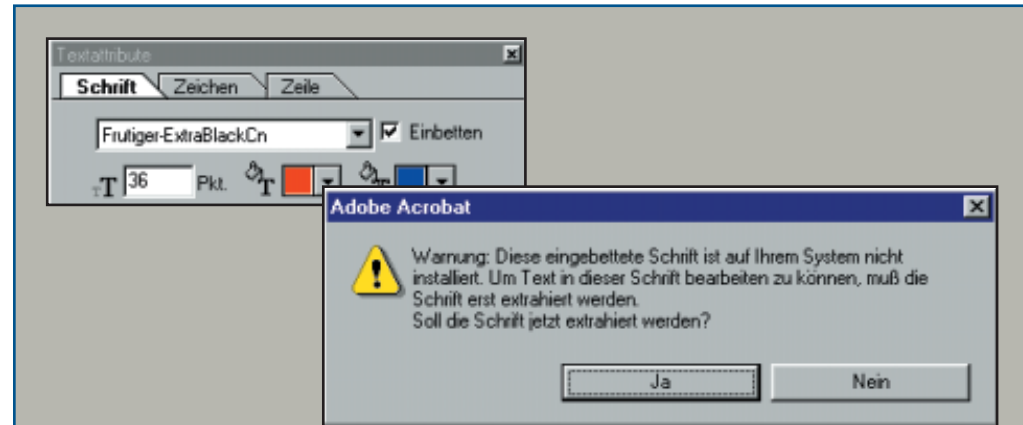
Textattribute

Schrift Zeichen Zeile

Frutiger-ExtraBlackCn

Einbetten

36 Pkt.

Adobe Acrobat

Warnung: Diese eingebettete Schrift ist auf Ihrem System nicht installiert. Um Text in dieser Schrift bearbeiten zu können, muß die Schrift erst extrahiert werden.
Soll die Schrift jetzt extrahiert werden?

Ja

Nein